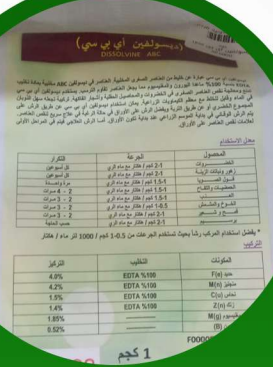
ديسولفين أي بي سي
DISSOLVINE ABC

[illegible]

معدل الاستخدام

| المحصول | الجرعة | التكرار |
|---|---|---|
| الخضروات | 1-2 جم / لتر ماء | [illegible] |
| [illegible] | 1-2 جم / لتر ماء | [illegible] |
| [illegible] | 1-1.5 جم / لتر ماء | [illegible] |
| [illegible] | 1-1.5 جم / لتر ماء | 2 - 3 مرات |
| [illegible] | 1-1.5 جم / لتر ماء | 2 - 3 مرات |
| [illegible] | 1-2 جم / لتر ماء | 2 - 3 مرات |
| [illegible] | 1-1.5 جم / لتر ماء | 2 - 3 مرات |

* يفضل استخدام المركب رشاً بحيث تستخدم الجرعات من 0.5-1 جم / 1000 لتر ماء / هكتار

التركيب

| المكونات | التخلب | التركيز |
|---|---|---|
| حديد Fe | EDTA %100 | 4.0% |
| منجنيز Mn | EDTA %100 | 4.2% |
| نحاس Cu | EDTA %100 | 1.5% |
| زنك Zn | EDTA %100 | 1.4% |
| ماغنسيوم Mg | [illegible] | 1.85% |
| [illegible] B | | 0.52% |

1 كجم